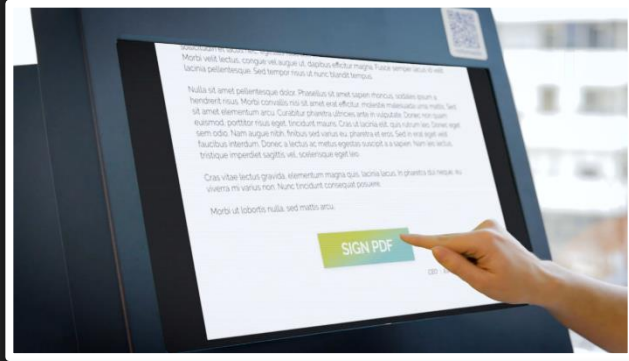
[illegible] Morbi velit lectus, congue vel augue ut, dapibus efficitur magna. Fusce semper lacus in velit lacinia pellentesque. Sed tempor nisi ut nunc blandit tempus.

Nulla sit amet pellentesque dolor. Phasellus sit amet sapien rhoncus, sodales ipsum a, hendrerit risus. Morbi convallis nisi sit amet erat efficitur, molestie malesuada urna mattis. Sed sit amet elementum arcu. Curabitur pharetra ultricies ante in vulputate. Donec non ipsum euismod, porttitor risus eget, tincidunt mauris. Cras ut lacinia elit, quis rutrum leo. Donec eget sem odio. Nam augue nibh, finibus sed varius eu, pharetra et eros. Sed in erat eget velit faucibus interdum. Donec a lectus ac metus egestas suscipit a a sapien. Nam nec lectus tristique imperdiet sagittis vel, scelerisque eget leo.

Cras vitae lectus gravida, elementum magna quis, lacinia lacus. In gravida dui neque, eu viverra mi varius non. Nunc tincidunt consequat posuere.

Morbi ut lobortis nulla, sed mattis arcu.

SIGN PDF

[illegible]